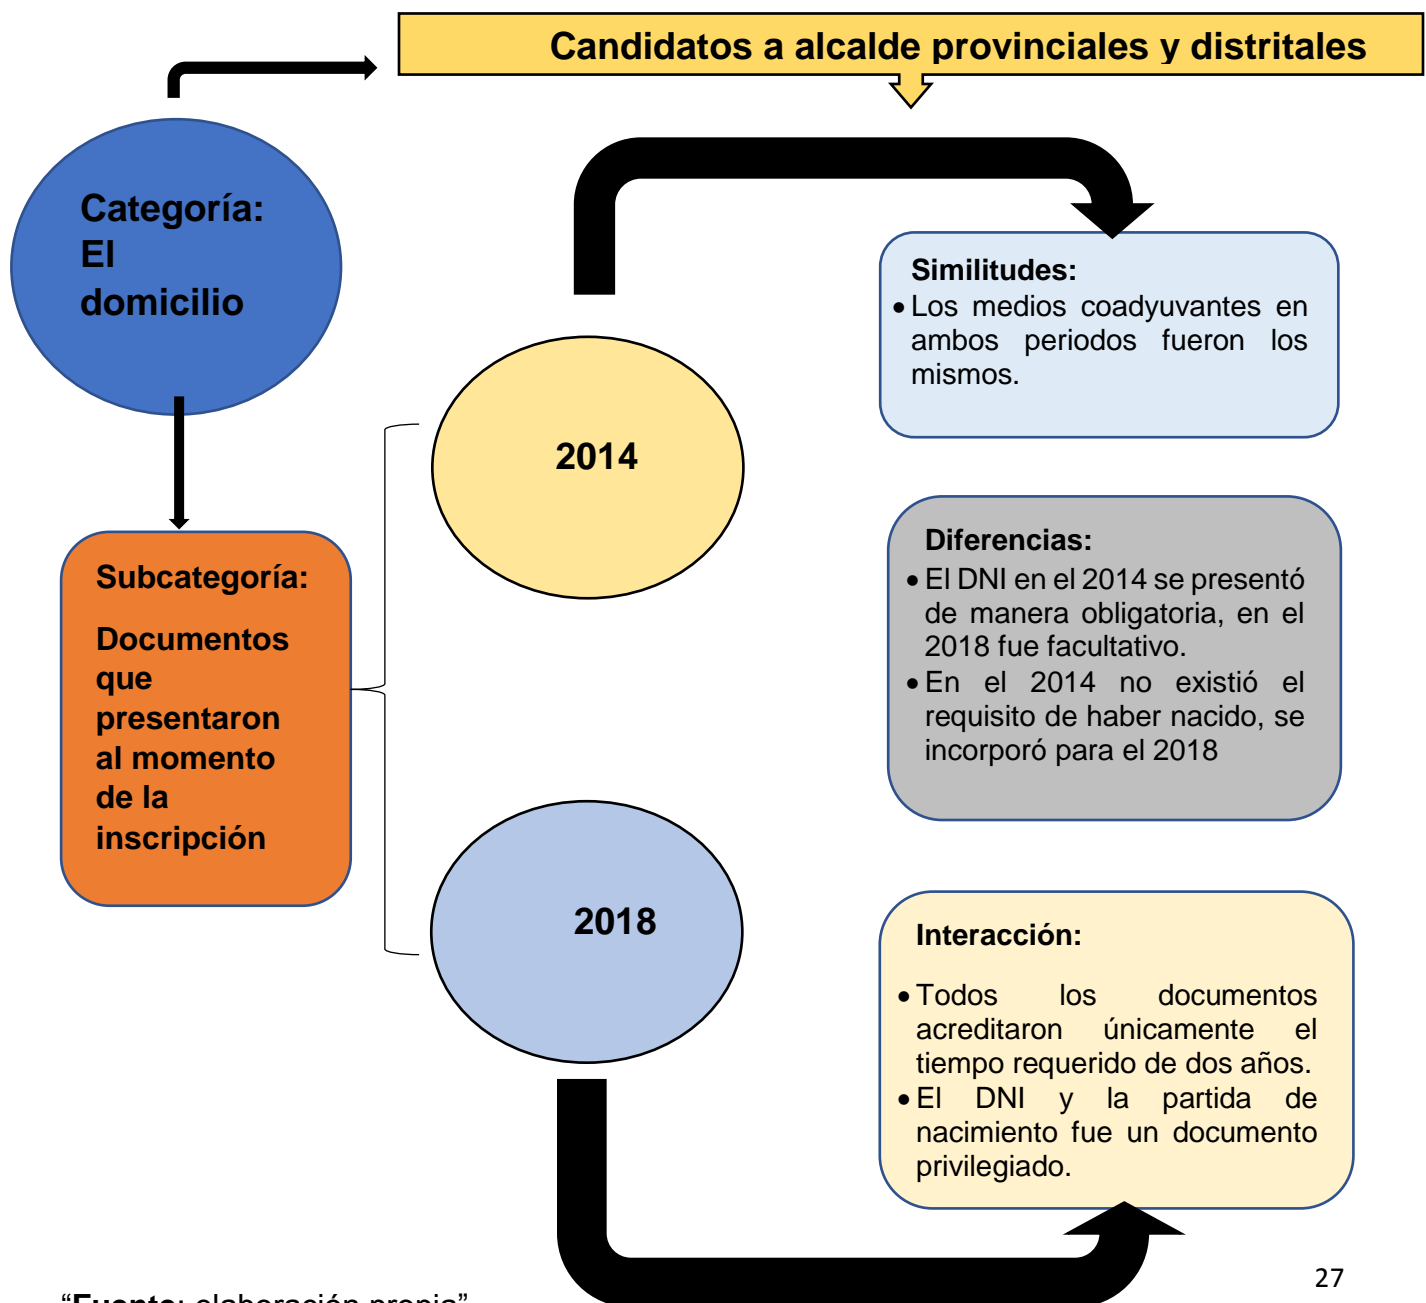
Candidatos a alcalde provinciales y distritales

Categoría: El domicilio

Subcategoría:

Documentos que presentaron al momento de la inscripción

2014

2018

Similitudes:
• Los medios coadyuvantes en ambos periodos fueron los mismos.

Diferencias:
• El DNI en el 2014 se presentó de manera obligatoria, en el 2018 fue facultativo.
• En el 2014 no existió el requisito de haber nacido, se incorporó para el 2018

Interacción:
• Todos los documentos acreditaron únicamente el tiempo requerido de dos años.
• El DNI y la partida de nacimiento fue un documento privilegiado.

27

"Fuente: elaboración propia"